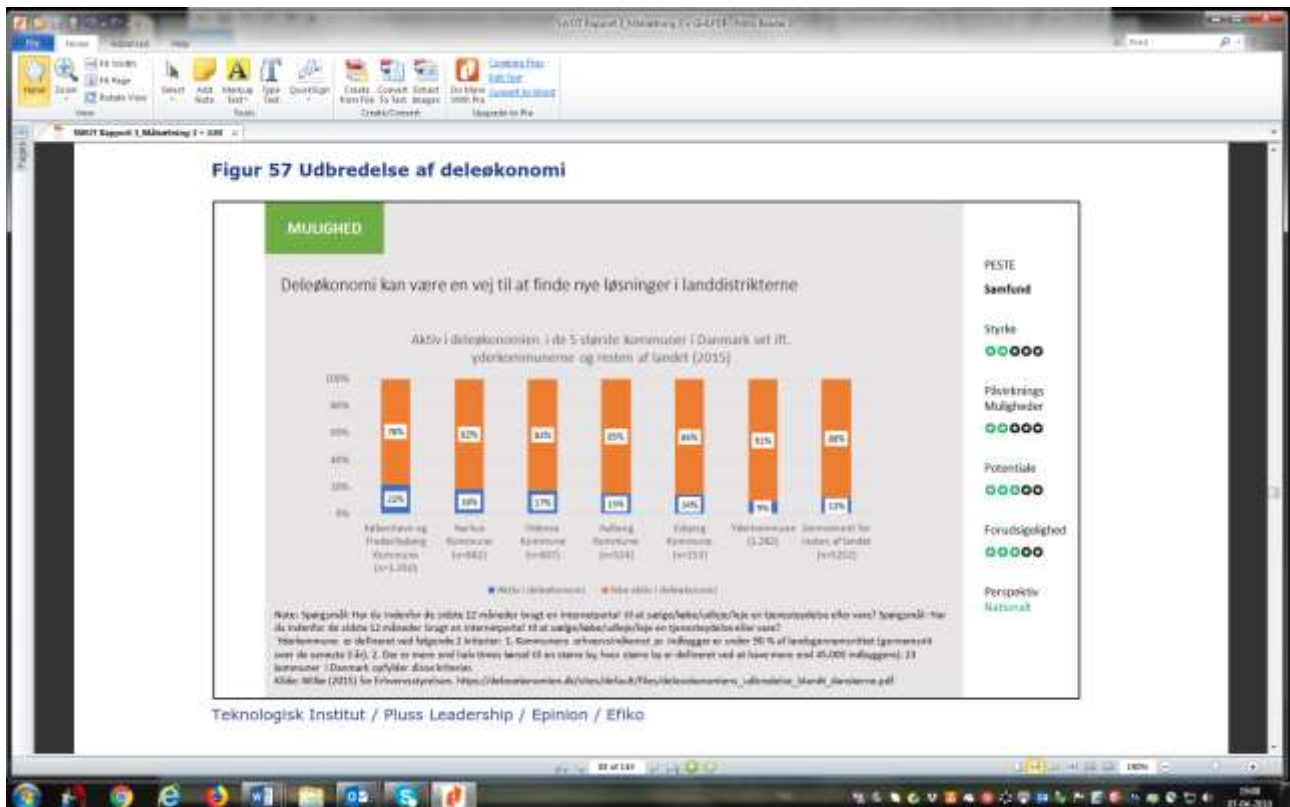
File Home Advanced Help

Hand Zoom Fit Width Fit Page Rotate View Select Add Note Markup Text Type Text QuickSign Create from File Convert To Text Extract Images Do More With Pro Compare Files Edit Text Convert to Word

View Tools Create/Convert Upgrade to Pro

SWOT Rapport 1_Målsætning 1 + GXR

Pages

Figur 57 Udbredelse af deleøkonomi

MULIGHED

Deleøkonomi kan være en vej til at finde nye løsninger i landdistrikterne

Aktiv i deleøkonomien i de 5 største kommuner i Danmark set ift. yderkommunerne og resten af landet (2015)

100%
80%
60%
40%
20%
0%

| | Aktiv i deleøkonomi | Ikke aktiv i deleøkonomi |
|---|---|---|
| København og Frederiksberg Kommune (n=1.210) | 22% | 78% |
| Aarhus Kommune (n=482) | 18% | 82% |
| Odense Kommune (n=307) | 17% | 83% |
| Aalborg Kommune (n=324) | 15% | 85% |
| Esbjerg Kommune (n=151) | 14% | 86% |
| Yderkommuner (1.282) | 9% | 91% |
| Gennemsnit for resten af landet (n=5252) | 12% | 88% |

■ Aktiv i deleøkonomi ■ Ikke aktiv i deleøkonomi

Note: Spørgsmål: Har du indenfor de sidste 12 måneder brugt en internetportal til at sælge/købe/udleje/leje en tjenesteydelse eller vare? Spørgsmål: Har du indenfor de sidste 12 måneder brugt en internetportal til at sælge/købe/udleje/leje en tjenesteydelse eller vare?
Yderkommuner er defineret ved følgende 2 kriterier: 1. Kommunens erhvervsindkomst pr. indbygger er under 90 % af landsgennemsnittet (gennemsnit over de seneste 3 år). 2. Der er mere end halv times kørsel til en større by, hvor større by er defineret ved at have mere end 45.000 indbyggere. 23 kommuner i Danmark opfylder disse kriterier.
Kilde: Wilke (2015) for Erhvervsstyrelsen. https://deleoekonomien.dk/sites/default/files/deleoekonomiens_udbredelse_blandt_danskerne.pdf

PESTE
Samfund

Styrke

Påvirknings Muligheder

Potentiale

Forudsigelighed

Perspektiv
Nationalt

Teknologisk Institut / Pluss Leadership / Epinion / Efiko

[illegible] of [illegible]

100%